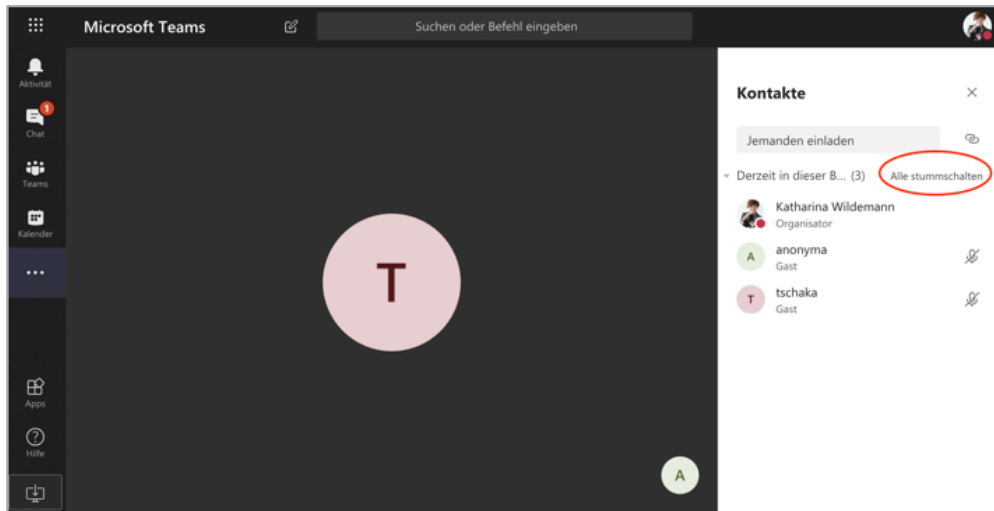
Microsoft Teams

Suchen oder Befehl eingeben

Aktivität

1

Chat

Teams

Kalender

...

Apps

Hilfe

T

A

Kontakte

Jemanden einladen

Derzeit in dieser B... (3)

Alle stummschalten

Katharina Wildemann
Organisator

A
anonyma
Gast

T
tschaka
Gast